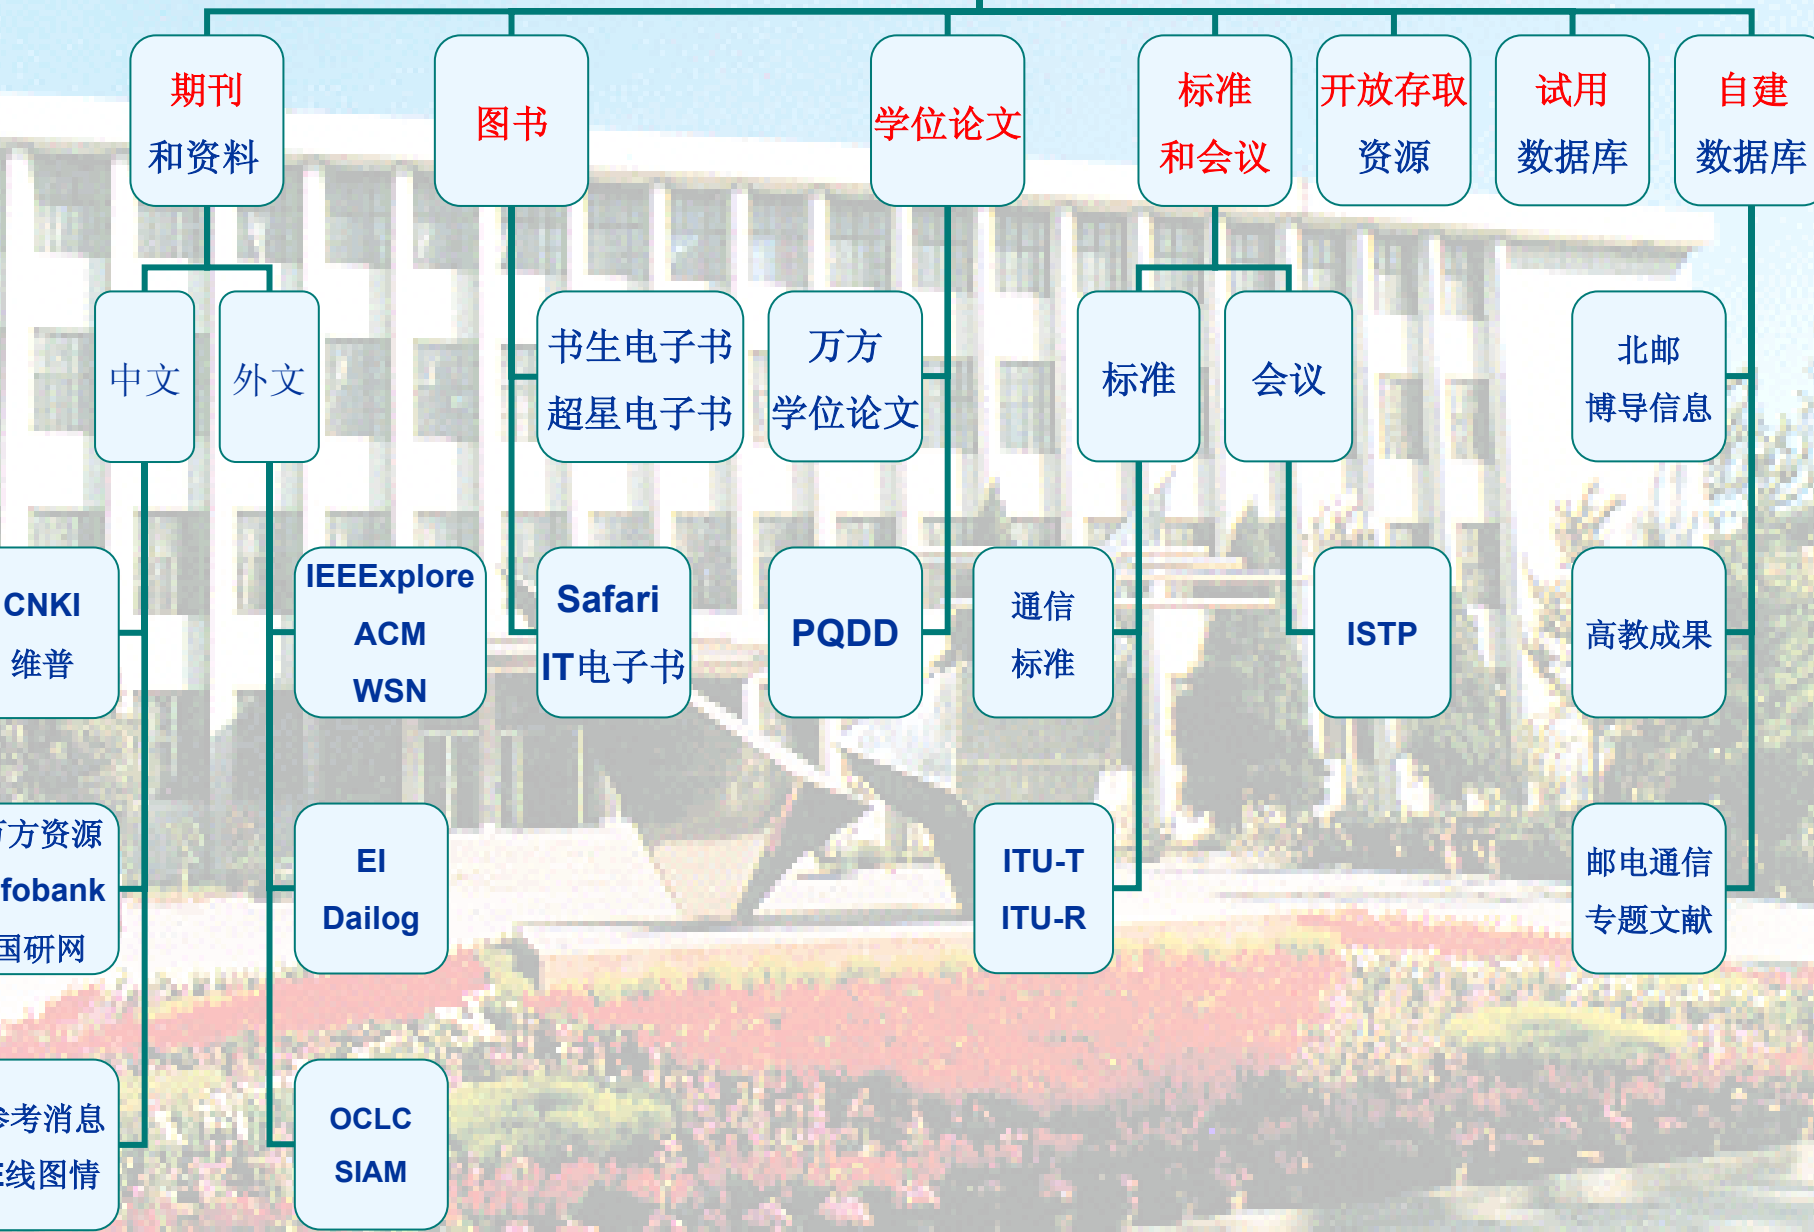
期刊
和资料

图书

学位论文

标准
和会议

开放存取
资源

试用
数据库

自建
数据库

中文

外文

书生电子书
超星电子书

万方
学位论文

标准

会议

北邮
博导信息

CNKI
维普

IEEExplore
ACM
WSN

Safari
IT电子书

PQDD

通信
标准

ISTP

高教成果

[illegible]方资源
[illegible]fobank
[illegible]国研网

EI
Dailog

ITU-T
ITU-R

邮电通信
专题文献

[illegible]考消息
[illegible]线图情

OCLC
SIAM